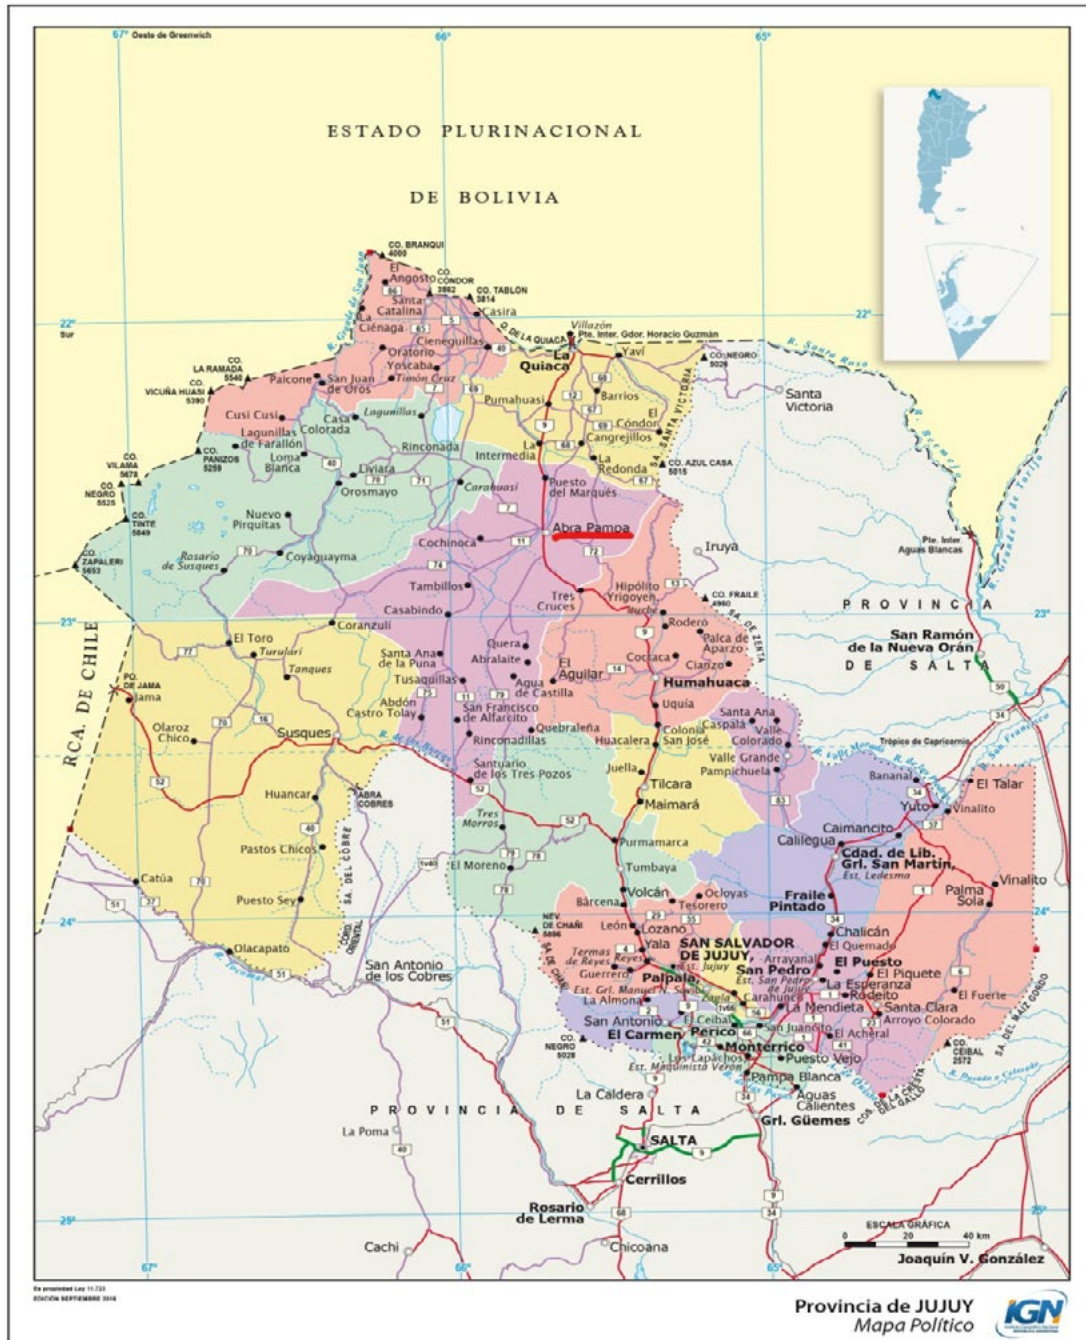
67° Oeste de Greenwich
66°
65°

ESTADO PLURINACIONAL

DE BOLIVIA

22° Sur
22°
23°
23°
24°
24°
25°
25°
67°
66°
65°

CO. BRANQUI 4000
El Angosto
CO. CONDOR 3962
CO. TABLON 3814
Santa Catalina
Casira
La Ciénaga
Cieneguillas
Oratorio
Yoscaba
Timón Cruz
San Juan de Oros
Paicone
CO. LA RAMADA 5540
CO. VICUÑA HUASI 5390
Cusi Cusi
Lagunillas
Casa Colorada
Lagunillas de Farallón
Loma Blanca
CO. PANIZOS 5259
CO. VILAMA 5678
CO. NEGRO 5525
CO. TINTE 5849
CO. ZAPALERI 5653
Rinconada
Liviara
Orosmayo
Nuevo Pirquitas
Rosario de Susques
Coyaguayma
Villazón
Pte. Inter. Gdor. Horacio Guzmán
R. DE LA QUIACA
La Quiaca
Yaví
CO. NEGRO 5026
R. Santa Rosa
Pumahuasi
Barrios
El Cóndor
Cangrejillos
La Intermedia
La Redonda
CO. AZUL CASA 5015
SA. SANTA VICTORIA
Santa Victoria
Carahuasi
Puesto del Marqués
Abra Pampa
Cochinoca
Iruya
Pte. Inter. Aguas Blancas
Tambillos
Casabindo
Tres Cruces
Hipólito Yrigoyen
Iturbe
CO. FRAILE 4960
PROVINCIA
San Ramón de la Nueva Orán
DE SALTA
Coranzulí
El Toro
Turulari
Tanques
Santa Ana de la Puna
Tusaquillas
Abdón Castro Tolay
Quera
Abralaite
Agua de Castilla
El Aguilar
Rodero
Palca de Aparzo
Cocaca
Cianzo
Humahuaca
SA. DE SANTA
RCA. DE CHILE
PO. DE JAMA
Jama
Olaroz Chico
Susques
San Francisco de Alfarcito
Rinconadillas
Quebraleña
Uquía
Colonia San José
Huacalera
Santa Ana
Caspalá
Valle Colorado
Valle Grande
Pampichuela
Trópico de Capricornio
Santuario de los Tres Pozos
Juella
Tilcara
Maimará
Bananal
El Talar
Yuto
Vinalito
Huancar
ABRA COBRES
SA. DEL COBRE
Tres Morros
Caimancito
Calilegua
Cdad. de Lib. Grl. San Martín
Est. Ledesma
Pastos Chicos
El Moreno
Purmamarca
Tumbaya
Catúa
Puesto Sey
Volcán
Bárcena
Ocloyas
Tesorero
Fraile Pintado
Palma Sola
Vinalito
NEV. DE CHAÑI 5896
León
Lozano
Yala
Chalicán
El Quemado
Olacapato
CORD. ORIENTAL
SA. DE CHAÑI
Termas de Reyes
Reyes
SAN SALVADOR DE JUJUY
Est. Jujuy
Arrayanal
San Pedro
Est. San Pedro de Jujuy
El Puesto
El Piquete
San Antonio de los Cobres
Guerrero
Est. Grl. Manuel N. Savio
Palpalá
La Esperanza
Carahunco
Zapla
La Almona
La Mendieta
Rodeito
El Fuerte
SA. DEL MAIZ GORDO
San Antonio
El Ceibal
Santa Clara
Arroyo Colorado
El Carmen
Perico
San Juancito
El Acheral
CO. CEIBAL 2572
CO. NEGRO 5028
Los Lapachos
Est. Maquinista Verón
Monterrico
Puesto Viejo
Pampa Blanca
SA. DE LA CRESTA DEL GALLO
R. Perico
Aguas Calientes
La Caldera
PROVINCIA DE SALTA
Grl. Güemes
La Poma
SALTA
Cerrillos
Rosario de Lerma
ESCALA GRÁFICA
0 20 40 km
Joaquín V. González
Cachi
Chicoana

Es propiedad Ley 11.723
EDICIÓN SEPTIEMBRE 2016

Provincia de JUJUY
Mapa Político
IGN